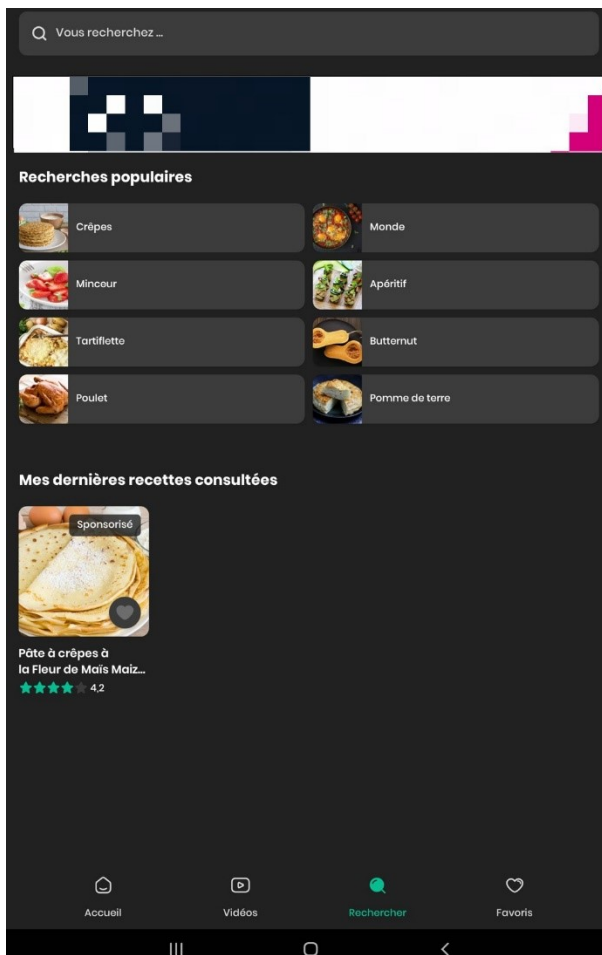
Vous recherchez ...

Recherches populaires

Crêpes

Monde

Minceur

Apéritif

Tartiflette

Butternut

Poulet

Pomme de terre

Mes dernières recettes consultées

Sponsorisé

Pâte à crêpes à la Fleur de Maïs Maiz...

4,2

Accueil

Vidéos

Rechercher

Favoris